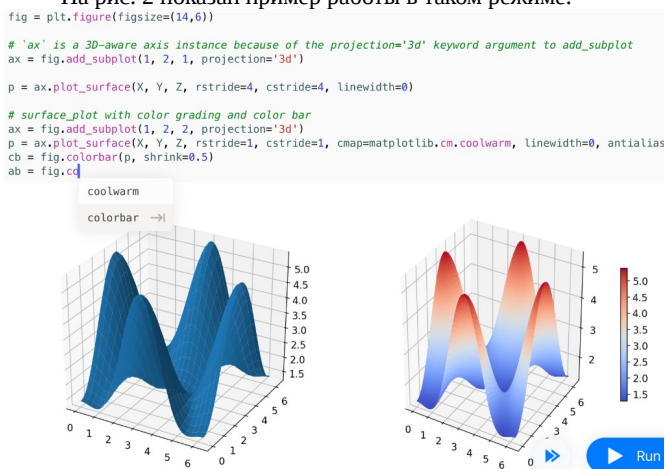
На рис. 2 показан пример работы в таком режиме.
fig = plt.figure(figsize=(14,6))

# `ax` is a 3D-aware axis instance because of the projection='3d' keyword argument to add_subplot
ax = fig.add_subplot(1, 2, 1, projection='3d')

p = ax.plot_surface(X, Y, Z, rstride=4, cstride=4, linewidth=0)

# surface_plot with color grading and color bar
ax = fig.add_subplot(1, 2, 2, projection='3d')
p = ax.plot_surface(X, Y, Z, rstride=1, cstride=1, cmap=matplotlib.cm.coolwarm, linewidth=0, antialias
cb = fig.colorbar(p, shrink=0.5)
ab = fig.co

coolwarm
colorbar

5.0
4.5
4.0
3.5
3.0
2.5
2.0
1.5
0 1 2 3 4 5 6
0 1 2 3 4 5 6

5
4
3
2
0 1 2 3 4 5 6
0 1 2 3 4 5

5.0
4.5
4.0
3.5
3.0
2.5
2.0
1.5

Run